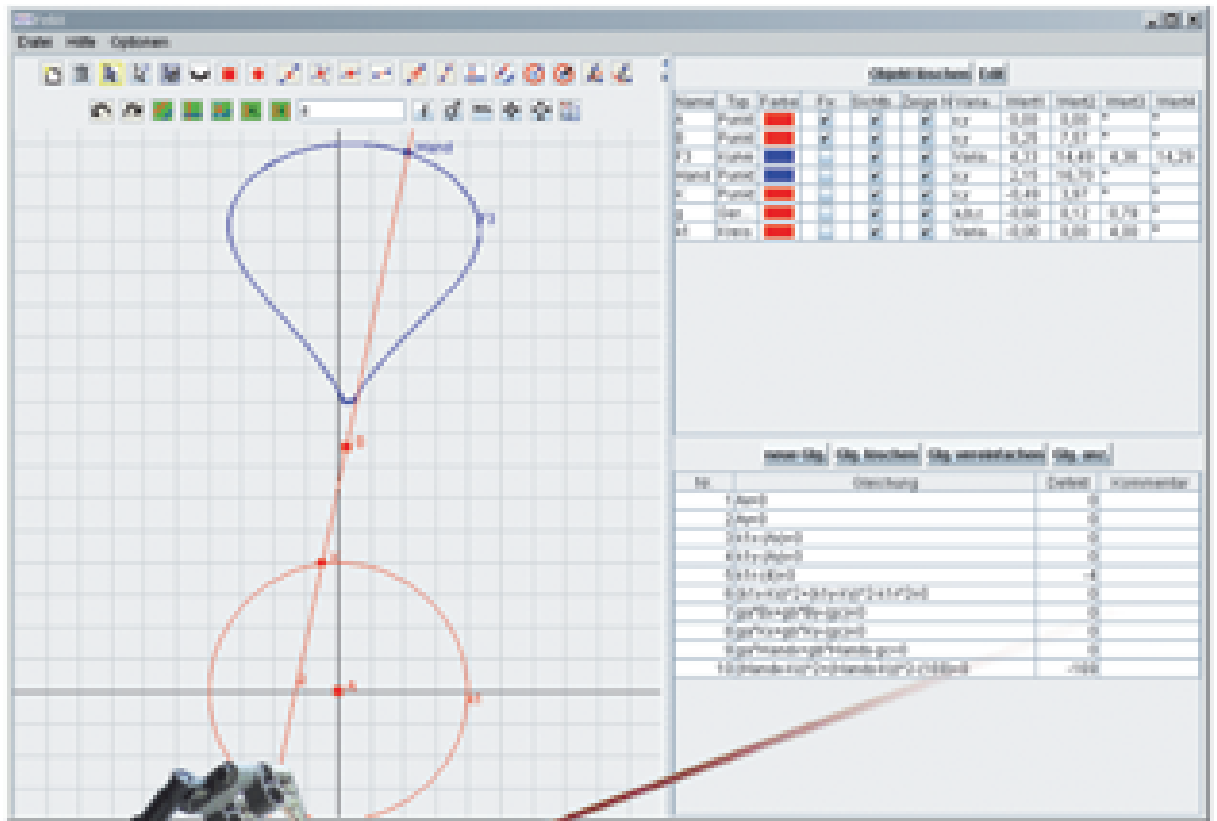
Datei Hilfe Optionen

Objekt löschen Edit

| Name | Typ | Farbe | Fix | Sichtb. | Zeige N. | Varia... | inklu1 | inklu2 | inklu3 | inklu4 |
|---|---|---|---|---|---|---|---|---|---|---|
| A | Punkt | | ✔ | ✔ | ✔ | x,y | 0,00 | 0,00 | * | * |
| B | Punkt | | ✔ | ✔ | ✔ | x,y | 0,28 | 7,07 | * | * |
| F3 | Kurve | | | ✔ | ✔ | Varia... | 4,33 | 14,49 | 8,36 | 14,29 |
| Hand | Punkt | | | ✔ | ✔ | x,y | 3,15 | 16,70 | * | * |
| x | Punkt | | ✔ | ✔ | ✔ | x,y | -0,49 | 3,97 | * | * |
| g | Ger... | | | ✔ | ✔ | a,b,c | -0,60 | 0,12 | 0,79 | * |
| k1 | Kreis | | | ✔ | ✔ | Varia... | 0,00 | 0,00 | 4,00 | * |

neue Glg. Glg. löschen Glg. vereinfachen Glg. anz.

| Nr. | Gleichung | Defekt | Kommentar |
|---|---|---|---|
| 1 | Ax=0 | 0 | |
| 2 | Ay=0 | 0 | |
| 3 | x-Ax=0 | 0 | |
| 4 | x-Ay=0 | 0 | |
| 5 | x-y=0 | -4 | |
| 6 | (x-x)^2+(y-y)^2-4^2=0 | 0 | |
| 7 | ga*Bx+gb*By-gc=0 | 0 | |
| 8 | ga*x+gb*y-gc=0 | 0 | |
| 9 | ga*Hand+gb*Hand-gc=0 | 0 | |
| 10 | (Hand-x)^2+(Hand-y)^2-13,0=0 | -100 | |

Hand
F3
B
x
A
k1